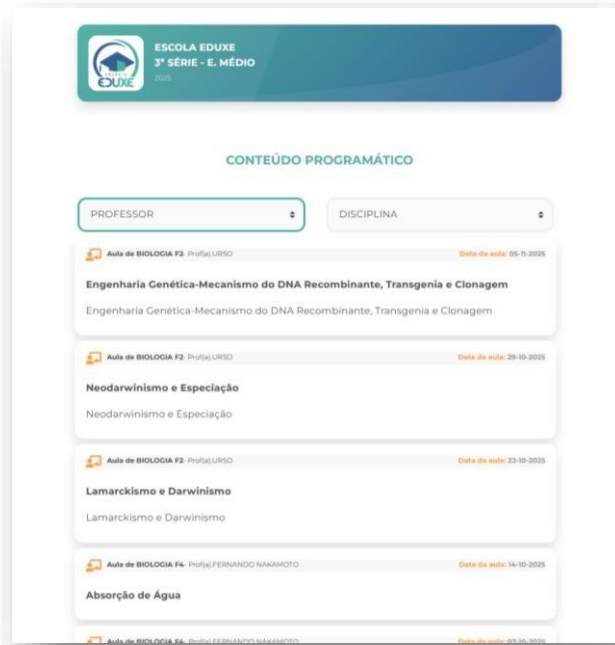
EDUXE

ESCOLA EDUXE
3ª SÉRIE - E. MÉDIO
2025

CONTEÚDO PROGRAMÁTICO

PROFESSOR

DISCIPLINA

Aula de BIOLOGIA F2- Prof(a).URSO
Data da aula: 05-11-2025

Engenharia Genética-Mecanismo do DNA Recombinante, Transgenia e Clonagem

Engenharia Genética-Mecanismo do DNA Recombinante, Transgenia e Clonagem

Aula de BIOLOGIA F2- Prof(a).URSO
Data da aula: 29-10-2025

Neodarwinismo e Especiação

Neodarwinismo e Especiação

Aula de BIOLOGIA F2- Prof(a).URSO
Data da aula: 22-10-2025

Lamarckismo e Darwinismo

Lamarckismo e Darwinismo

Aula de BIOLOGIA F4- Prof(a).FERNANDO NAKAMOTO
Data da aula: 14-10-2025

Absorção de Água

Aula de BIOLOGIA F4- Prof(a).FERNANDO NAKAMOTO
Data da aula: 03-10-2025